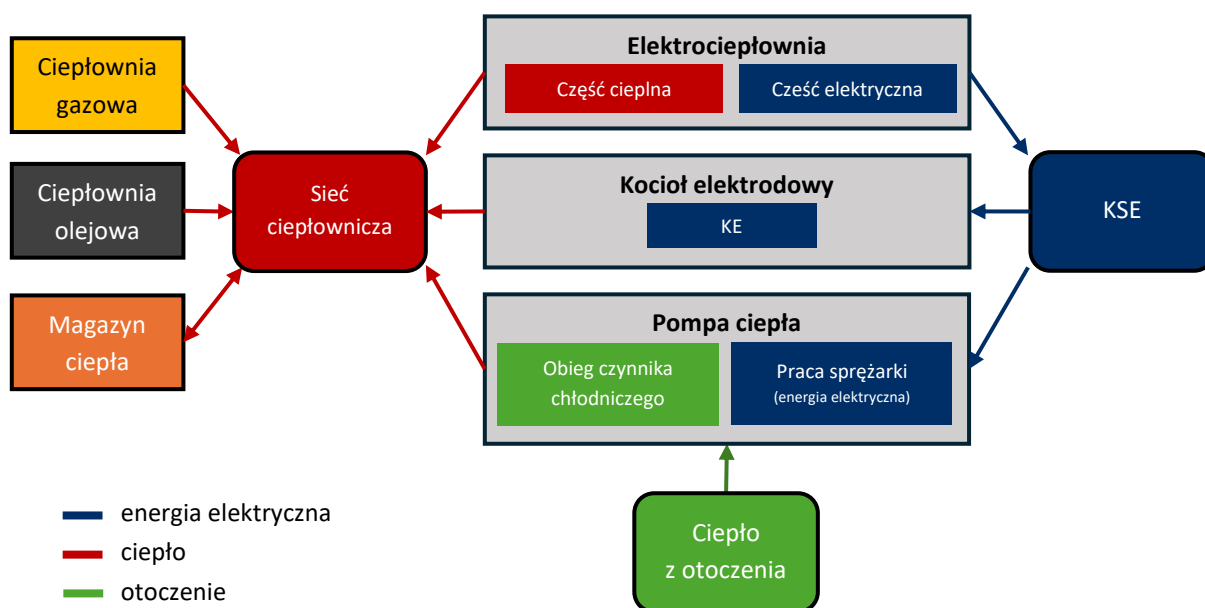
Ciepłownia gazowa

Ciepłownia olejowa

Magazyn ciepła

Sieć ciepłownicza

Elektrociepłownia

Część cieplna

Cześć elektryczna

Kocioł elektrodowy

KE

Pompa ciepła

Obieg czynnika chłodniczego

Praca sprężarki (energia elektryczna)

KSE

Ciepło z otoczenia

energia elektryczna

ciepło

otoczenie